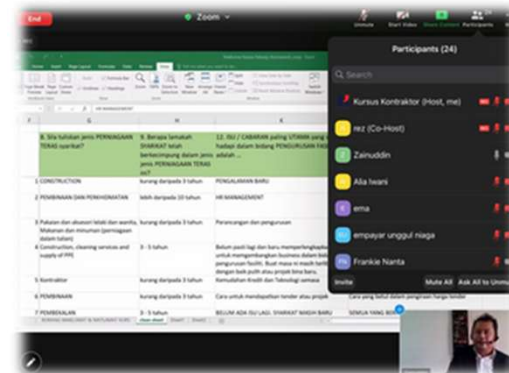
End

Zoom

Unmute Start Video Share Content Participants

Participants (24)

Search

Kursus Kontraktor (Host, me)

rez (Co-Host)

Zainuddin

Alia Iwani

ema

empayar unggul niaga

Frankie Nanta

Invite Mute All Ask All to Unmute

HR MANAGEMENT

| G | H | I |
|---|---|---|
| 8. Sila tuliskan jenis PERNIAGAAN TERAS syarikat? | 9. Berapa lamakah SYARIKAT telah berkecimpung dalam jenis PERNIAGAAN TERAS ini? | 12. ISU / CABARAN paling UTAMA yang di hadapi dalam bidang PENGURUSAN FA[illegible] adalah ... |
| CONSTRUCTION | kurang daripada 3 tahun | PENGALAMAN BARU |
| PEMBINAAN DAN PENYENGGARAAN | lebih daripada 10 tahun | HR MANAGEMENT |
| Pakaian dan aksesori lelaki dan wanita, Makanan dan minuman (perniagaan dalam talian) | kurang daripada 3 tahun | Perancangan dan pengurusan |
| Construction, cleaning services and supply of PPE | 3 - 5 tahun | Belum pasti lagi dan baru memperlengkapkan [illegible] untuk mengembangkan business dalam bid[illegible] pengurusan fasiliti. Buat masa ini masih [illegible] dengan baik pulih atau projek bina baru. |
| Kontraktor | kurang daripada 3 tahun | Kemudahan Kredit dan Teknologi semasa |
| PEMBINAAN | kurang daripada 3 tahun | Cara untuk mendapatkan tender atau projek |
| PEMBEKALAN | 3 - 5 tahun | BELUM ADA ISU LAGI. SYARIKAT MASIH BARU |

Cara yang betul dalam pengisian harga tender

SEMUA YANG BOL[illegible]